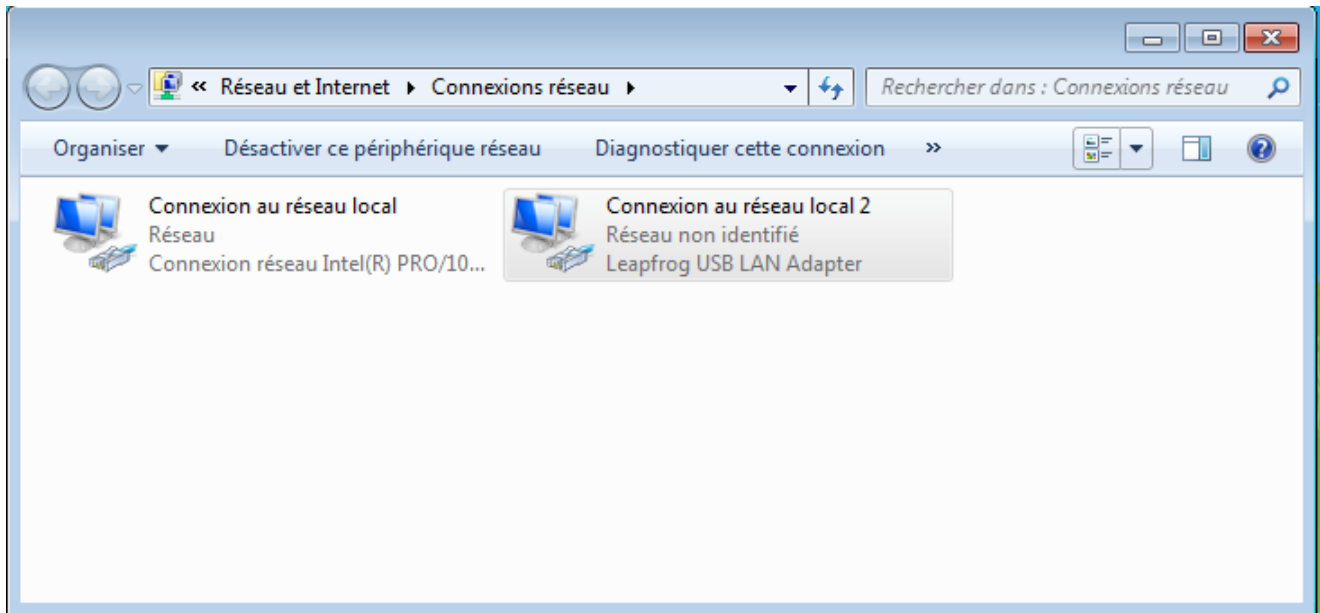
« Réseau et Internet ▸ Connexions réseau ▸

Rechercher dans : Connexions réseau

Organiser ▾ Désactiver ce périphérique réseau Diagnostiquer cette connexion »

Connexion au réseau local
Réseau
Connexion réseau Intel(R) PRO/10...

Connexion au réseau local 2
Réseau non identifié
Leapfrog USB LAN Adapter